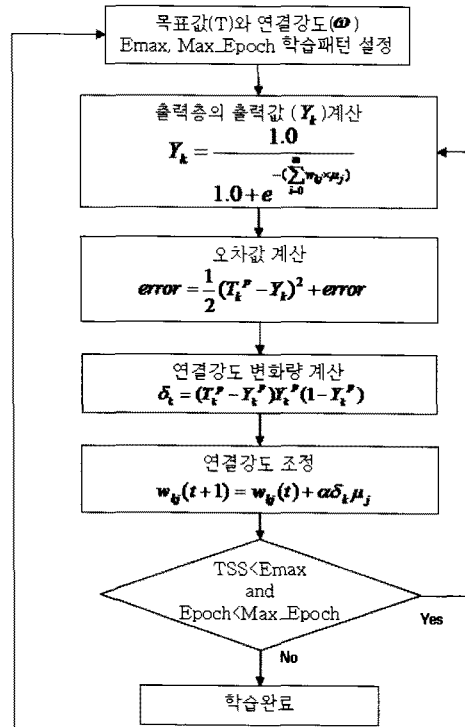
목표값(T)와 연결강도($\omega$)
Emax, Max_Epoch 학습패턴 설정

출력층의 출력값 ($Y_k$)계산
$Y_k = \frac{1.0}{1.0 + e^{-(\sum_{i=0}^{m} w_{kj} \times \mu_j)}}$

오차값 계산
$error = \frac{1}{2}(T_k^p - Y_k)^2 + error$

연결강도 변화량 계산
$\delta_k = (T_k^p - Y_k^p)Y_k^p(1 - Y_k^p)$

연결강도 조정
$w_{kj}(t+1) = w_{kj}(t) + \alpha \delta_k \mu_j$

TSS<Emax
and
Epoch<Max_Epoch

Yes

No

학습완료